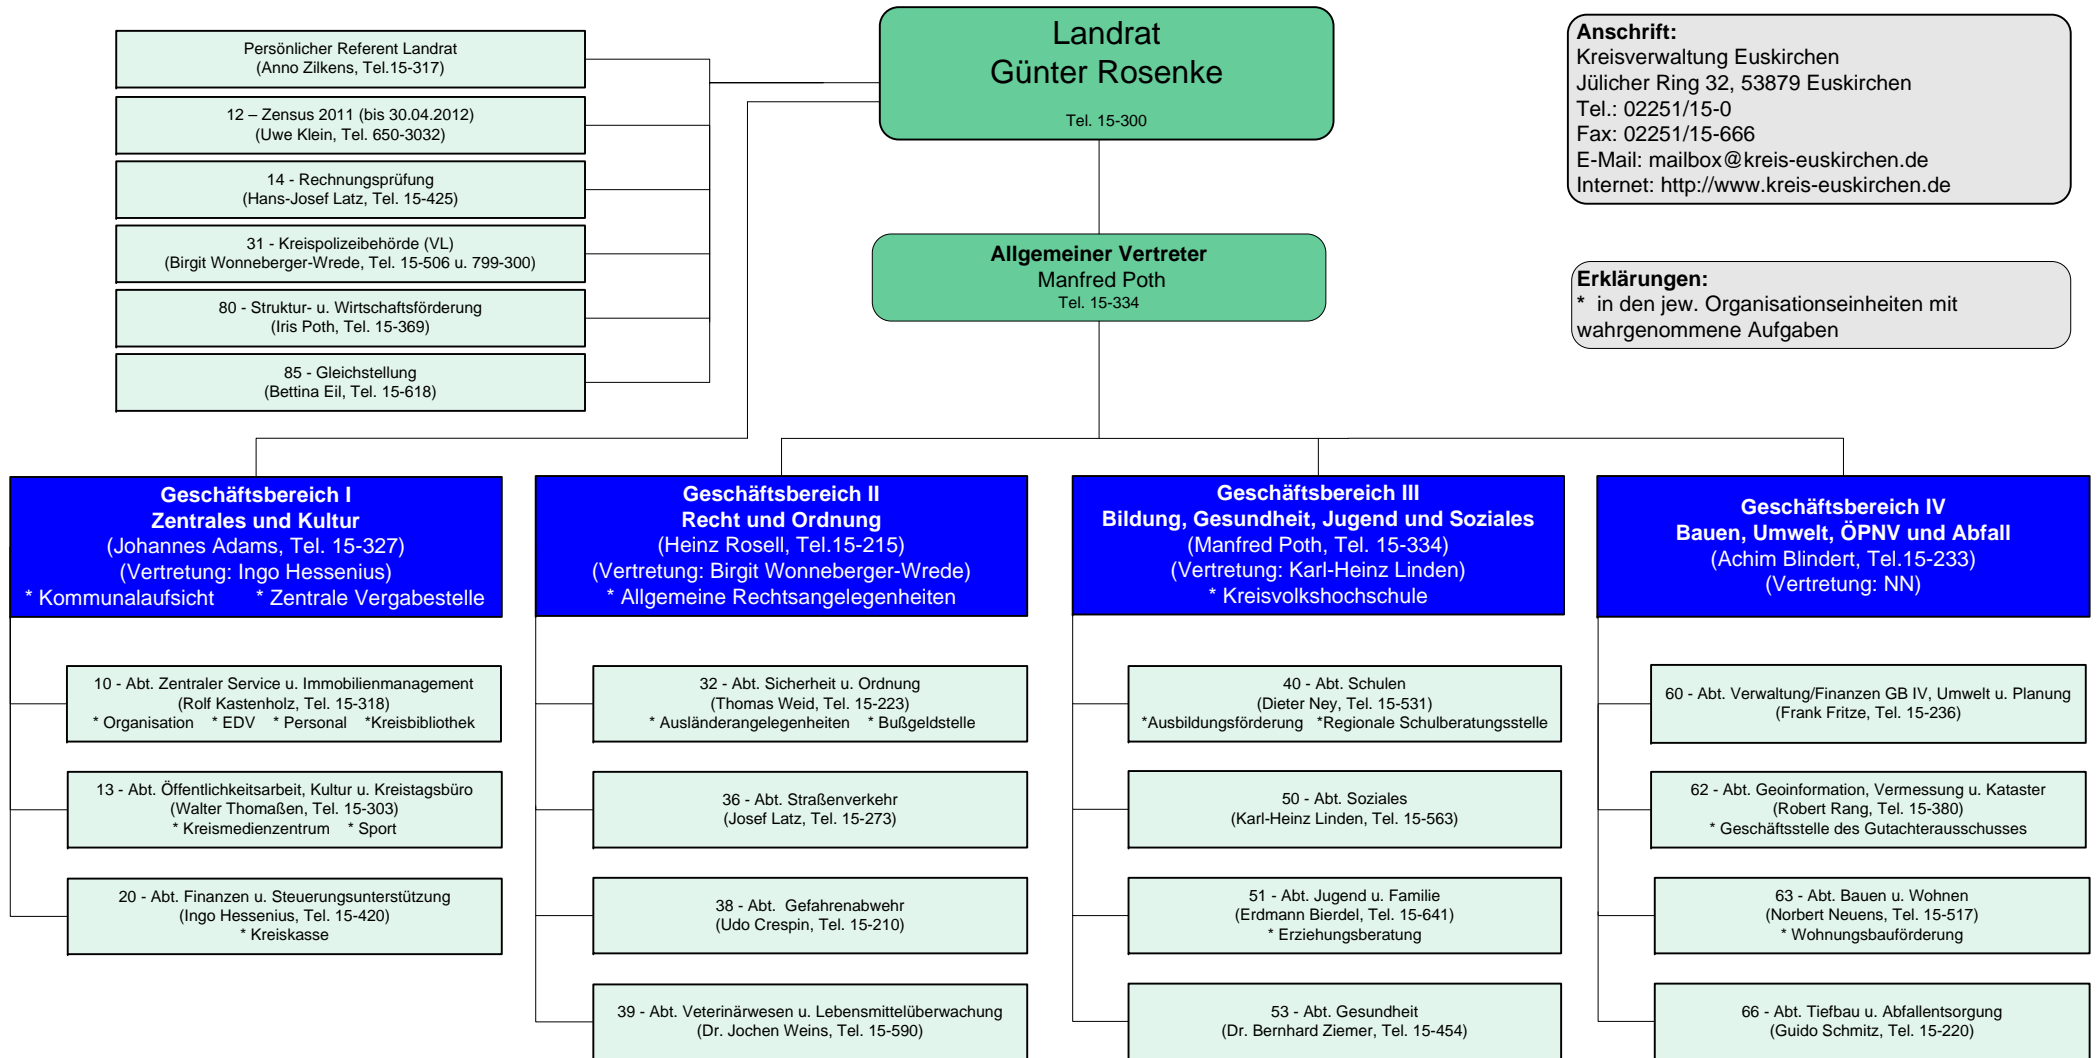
Persönlicher Referent Landrat
(Anno Zilkens, Tel.15-317)

12 – Zensus 2011 (bis 30.04.2012)
(Uwe Klein, Tel. 650-3032)

14 - Rechnungsprüfung
(Hans-Josef Latz, Tel. 15-425)

31 - Kreispolizeibehörde (VL)
(Birgit Wonneberger-Wrede, Tel. 15-506 u. 799-300)

80 - Struktur- u. Wirtschaftsförderung
(Iris Poth, Tel. 15-369)

85 - Gleichstellung
(Bettina Eil, Tel. 15-618)

Landrat
Günter Rosenke

Tel. 15-300

Anschrift:
Kreisverwaltung Euskirchen
Jülicher Ring 32, 53879 Euskirchen
Tel.: 02251/15-0
Fax: 02251/15-666
E-Mail: mailbox@kreis-euskirchen.de
Internet: http://www.kreis-euskirchen.de

Allgemeiner Vertreter
Manfred Poth
Tel. 15-334

Erklärungen:
* in den jew. Organisationseinheiten mit wahrgenommene Aufgaben

Geschäftsbereich I
Zentrales und Kultur
(Johannes Adams, Tel. 15-327)
(Vertretung: Ingo Hessenius)
* Kommunalaufsicht * Zentrale Vergabestelle

10 - Abt. Zentraler Service u. Immobilienmanagement
(Rolf Kastenholz, Tel. 15-318)
* Organisation * EDV * Personal *Kreisbibliothek

13 - Abt. Öffentlichkeitsarbeit, Kultur u. Kreistagsbüro
(Walter Thomaßen, Tel. 15-303)
* Kreismedienzentrum * Sport

20 - Abt. Finanzen u. Steuerungsunterstützung
(Ingo Hessenius, Tel. 15-420)
* Kreiskasse

Geschäftsbereich II
Recht und Ordnung
(Heinz Rosell, Tel.15-215)
(Vertretung: Birgit Wonneberger-Wrede)
* Allgemeine Rechtsangelegenheiten

32 - Abt. Sicherheit u. Ordnung
(Thomas Weid, Tel. 15-223)
* Ausländerangelegenheiten * Bußgeldstelle

36 - Abt. Straßenverkehr
(Josef Latz, Tel. 15-273)

38 - Abt. Gefahrenabwehr
(Udo Crespin, Tel. 15-210)

39 - Abt. Veterinärwesen u. Lebensmittelüberwachung
(Dr. Jochen Weins, Tel. 15-590)

Geschäftsbereich III
Bildung, Gesundheit, Jugend und Soziales
(Manfred Poth, Tel. 15-334)
(Vertretung: Karl-Heinz Linden)
* Kreisvolkshochschule

40 - Abt. Schulen
(Dieter Ney, Tel. 15-531)
*Ausbildungsförderung *Regionale Schulberatungsstelle

50 - Abt. Soziales
(Karl-Heinz Linden, Tel. 15-563)

51 - Abt. Jugend u. Familie
(Erdmann Bierdel, Tel. 15-641)
* Erziehungsberatung

53 - Abt. Gesundheit
(Dr. Bernhard Ziemer, Tel. 15-454)

Geschäftsbereich IV
Bauen, Umwelt, ÖPNV und Abfall
(Achim Blindert, Tel.15-233)
(Vertretung: NN)

60 - Abt. Verwaltung/Finanzen GB IV, Umwelt u. Planung
(Frank Fritze, Tel. 15-236)

62 - Abt. Geoinformation, Vermessung u. Kataster
(Robert Rang, Tel. 15-380)
* Geschäftsstelle des Gutachterausschusses

63 - Abt. Bauen u. Wohnen
(Norbert Neuens, Tel. 15-517)
* Wohnungsbauförderung

66 - Abt. Tiefbau u. Abfallentsorgung
(Guido Schmitz, Tel. 15-220)